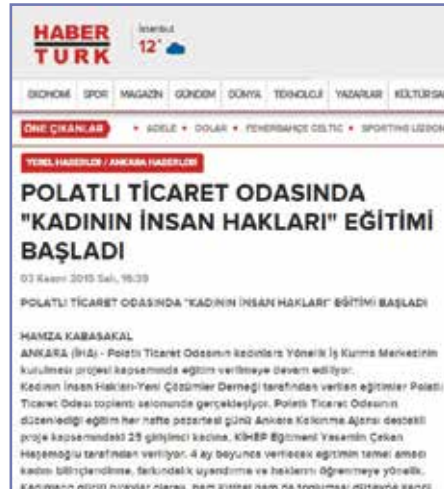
HABER TÜRK

İstanbul
12°

EKONOMİ SPOR MAGAZİN GÜNDEM DÜNYA TEKNOLOJİ YAZARLAR KÜLTÜR SA

ÖNE ÇIKANLAR • ADELE • DOLAR • FENERBAHÇE CELTIC • SPORTING LIZBON

YEREL HABERLER / ANKARA HABERLERİ

POLATLI TİCARET ODASINDA "KADININ İNSAN HAKLARI" EĞİTİMİ BAŞLADI

03 Kasım 2015 Salı, 16:39

POLATLI TİCARET ODASINDA "KADININ İNSAN HAKLARI" EĞİTİMİ BAŞLADI

HAMZA KABASAKAL
ANKARA (İHA) - Polatlı Ticaret Odasının kadınlara Yönelik İş Kurma Merkezinin kurulması projesi kapsamında eğitim verilmeye devam ediliyor.
Kadının İnsan Hakları-Yeni Çözümler Derneği tarafından verilen eğitimler Polatlı Ticaret Odası toplantı salonunda gerçekleşiyor. Polatlı Ticaret Odasının düzenlediği eğitim her hafta pazartesi günü Ankara Kalkınma Ajansı destekli proje kapsamındaki 25 gönüllü kadına, KİHBP Eğitmeni Yasemin Çeken Haşemoğlu tarafından veriliyor. 4 ay boyunca verilecek eğitimin temel amacı kadın bilinçlendirme, farkındalık uyandırma ve haklarını öğrenmeye yönelik. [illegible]